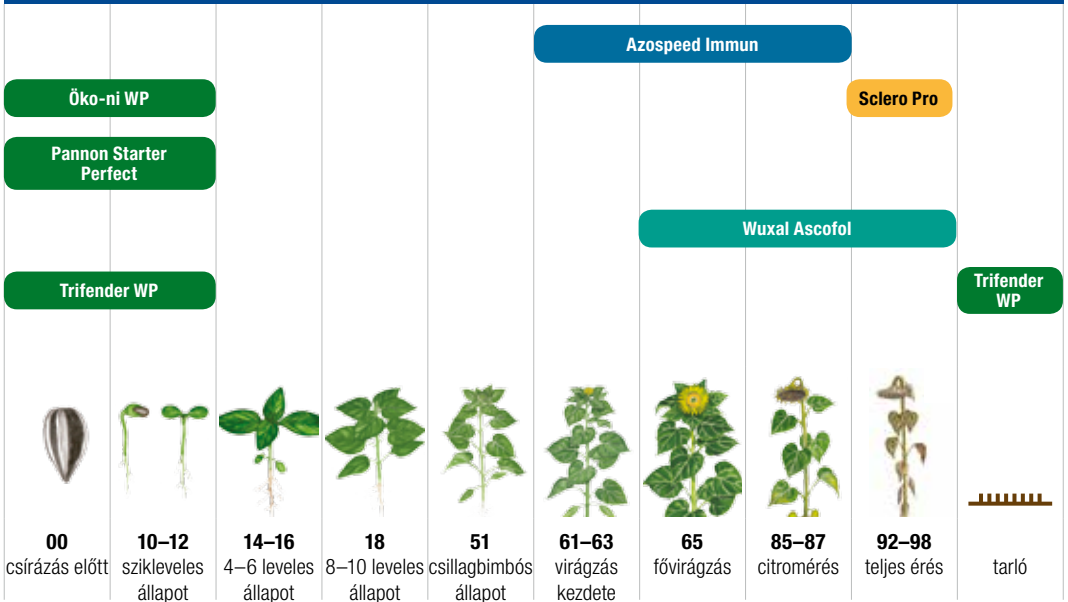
Azospeed Immun

Öko-ni WP

Sclero Pro

Pannon Starter Perfect

Wuxal Ascofol

Trifender WP

Trifender WP

| 00 | 10–12 | 14–16 | 18 | 51 | 61–63 | 65 | 85–87 | 92–98 | |
|---|---|---|---|---|---|---|---|---|---|
| csírázás előtt | szikleveles állapot | 4–6 leveles állapot | 8–10 leveles állapot | csillagbimbós állapot | virágzás kezdete | fővirágzás | citromérés | teljes érés | tarló |